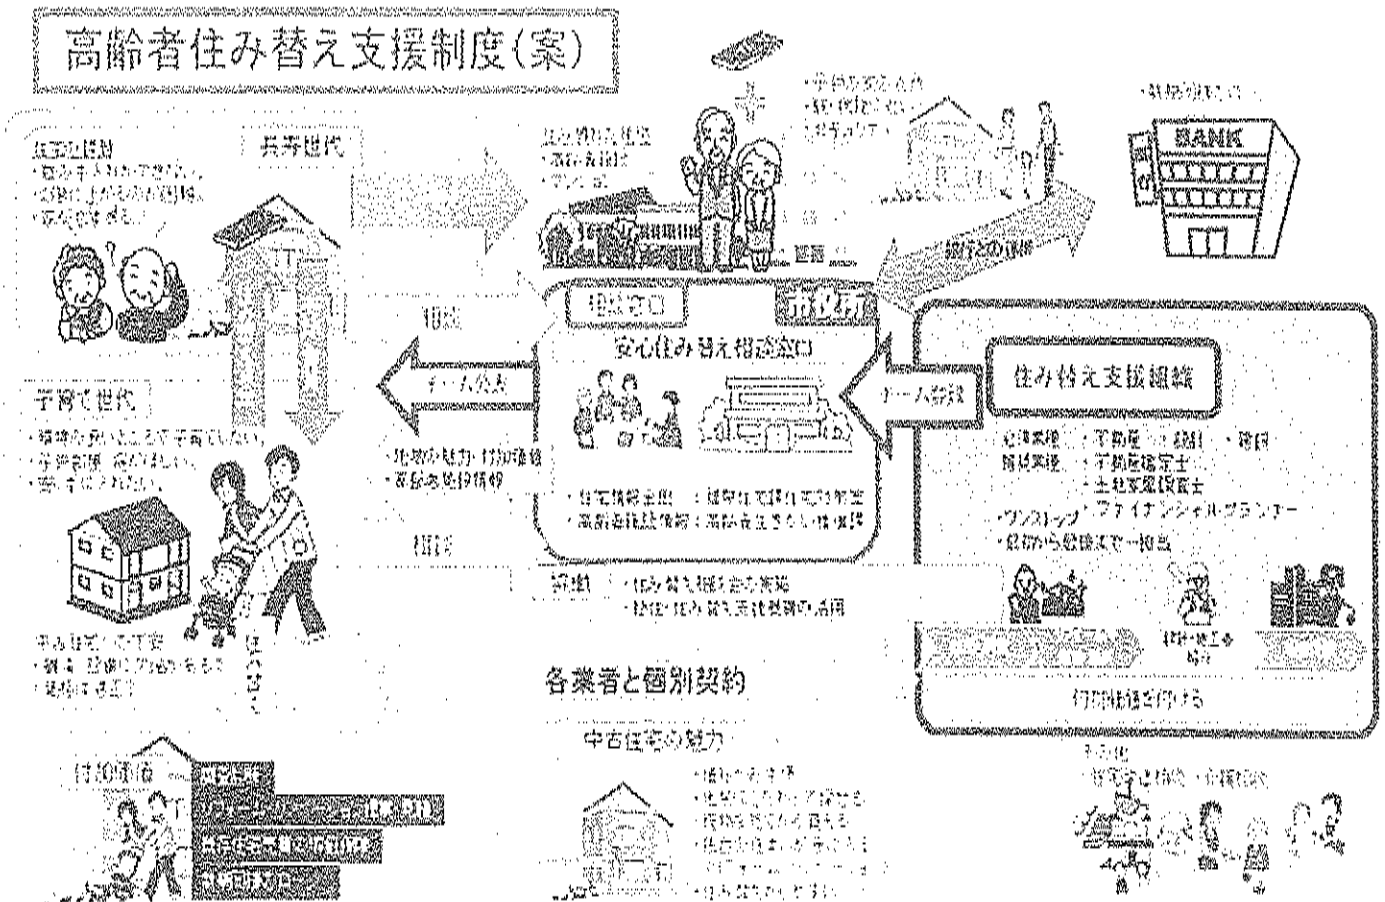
高齢者住み替え支援制度(案)

高齢世代

子育て世代

住み替えで不安
・費用、設備にゆとりがある
・建物は古い

付加価値

相談

ケース紹介

・地域の魅力・付加価値
・家屋の融資情報

相談

相談窓口

市役所

安心住み替え相談窓口

・住宅情報提供 ：関係住宅紹介等
・高齢者施設情報：高齢者住宅等の情報提供

ケース移送

住み替え支援組織

・法律相談 ・不動産 ・融資 ・税金
・相談業務 ・不動産鑑定士
・土地家屋調査士
・ワンストップ ・ファイナンシャルプランナー
・最初から最後まで一括化

付加価値を付ける

BANK

各業者と個別契約

中古住宅の魅力

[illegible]